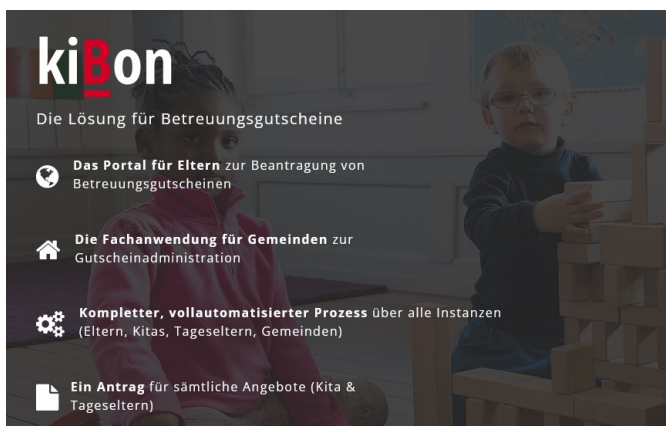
kiBon

Die Lösung für Betreuungsgutscheine

Das Portal für Eltern zur Beantragung von Betreuungsgutscheinen

Die Fachanwendung für Gemeinden zur Gutscheinadministration

Kompletter, vollautomatisierter Prozess über alle Instanzen (Eltern, Kitas, Tageseltern, Gemeinden)

Ein Antrag für sämtliche Angebote (Kita & Tageseltern)